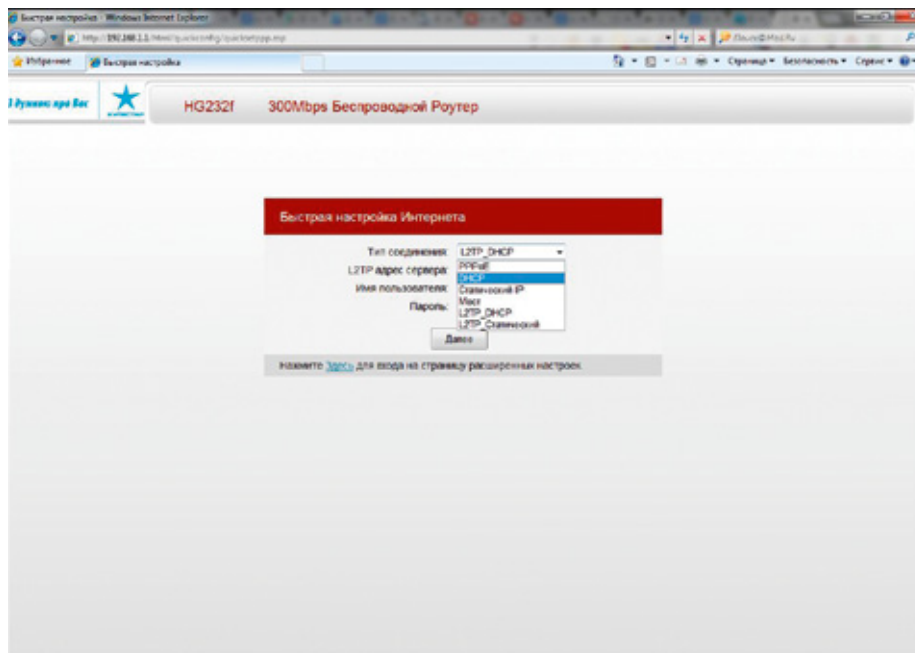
Быстрая настройка - Windows Internet Explorer
http://192.168.1.1/html/quickconfig/quicksetppp.asp
Избранное
Быстрая настройка
Страница ▾ Безопасность ▾ Сервис ▾
Думаем про Вас
HG232f
300Mbps Беспроводной Роутер

Быстрая настройка Интернета
Тип соединения: L2TP_DHCP
L2TP адрес сервера:
Имя пользователя:
Пароль:
PPPoE
DHCP
Статический IP
Мост
L2TP_DHCP
L2TP_Статический
Далее
Нажмите Здесь для входа на страницу расширенных настроек.